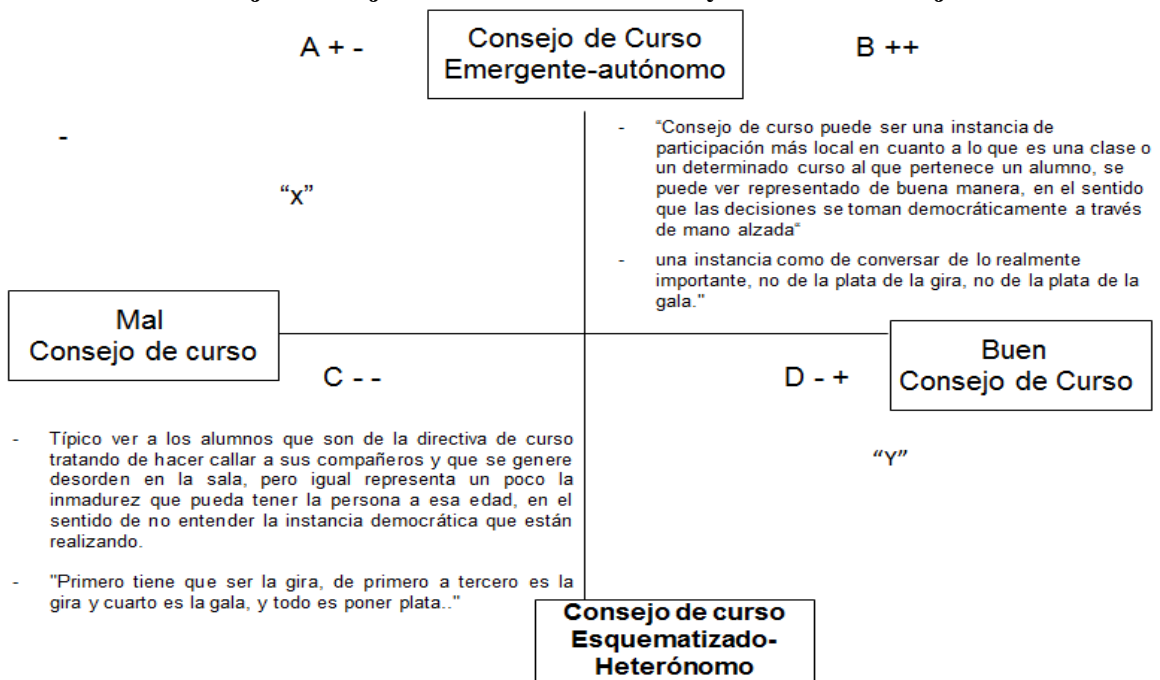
Consejo de Curso
Emergente-autónomo

A + -

B ++

-

"x"

- "Consejo de curso puede ser una instancia de participación más local en cuanto a lo que es una clase o un determinado curso al que pertenece un alumno, se puede ver representado de buena manera, en el sentido que las decisiones se toman democráticamente a través de mano alzada"

- una instancia como de conversar de lo realmente importante, no de la plata de la gira, no de la plata de la gala."

Mal
Consejo de curso

Buen
Consejo de Curso

C - -

D - +

- Típico ver a los alumnos que son de la directiva de curso tratando de hacer callar a sus compañeros y que se genere desorden en la sala, pero igual representa un poco la inmadurez que pueda tener la persona a esa edad, en el sentido de no entender la instancia democrática que están realizando.

- "Primero tiene que ser la gira, de primero a tercero es la gira y cuarto es la gala, y todo es poner plata.."

"Y"

Consejo de curso
Esquematizado-
Heterónomo